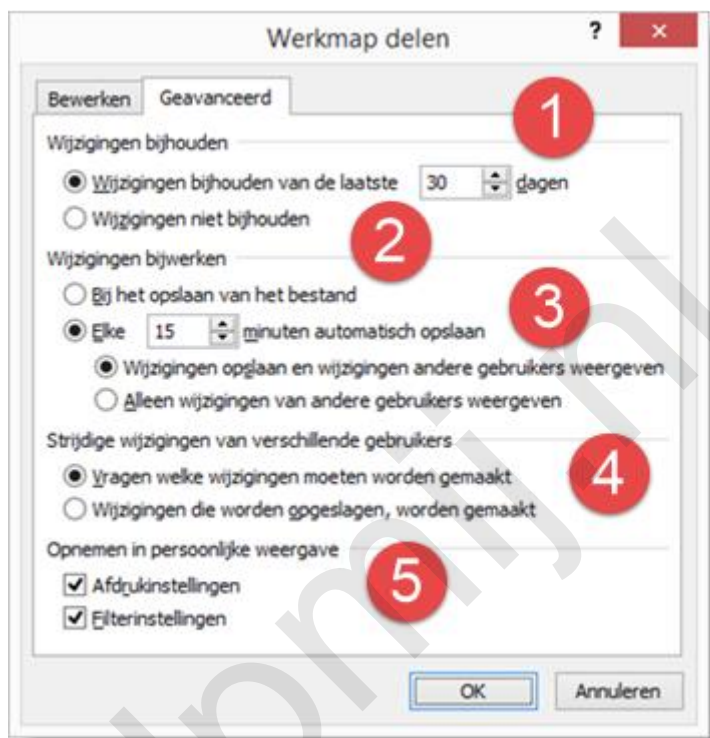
Werkmap delen
?
×
Bewerken
Geavanceerd
1
Wijzigingen bijhouden
Wijzigingen bijhouden van de laatste 30 dagen
Wijzigingen niet bijhouden
2
Wijzigingen bijwerken
Bij het opslaan van het bestand
3
Elke 15 minuten automatisch opslaan
Wijzigingen opslaan en wijzigingen andere gebruikers weergeven
Alleen wijzigingen van andere gebruikers weergeven
Strijdige wijzigingen van verschillende gebruikers
4
Vragen welke wijzigingen moeten worden gemaakt
Wijzigingen die worden opgeslagen, worden gemaakt
Opnemen in persoonlijke weergave
5
Afdrukinstellingen
Filterinstellingen
OK
Annuleren
computermeester.nl